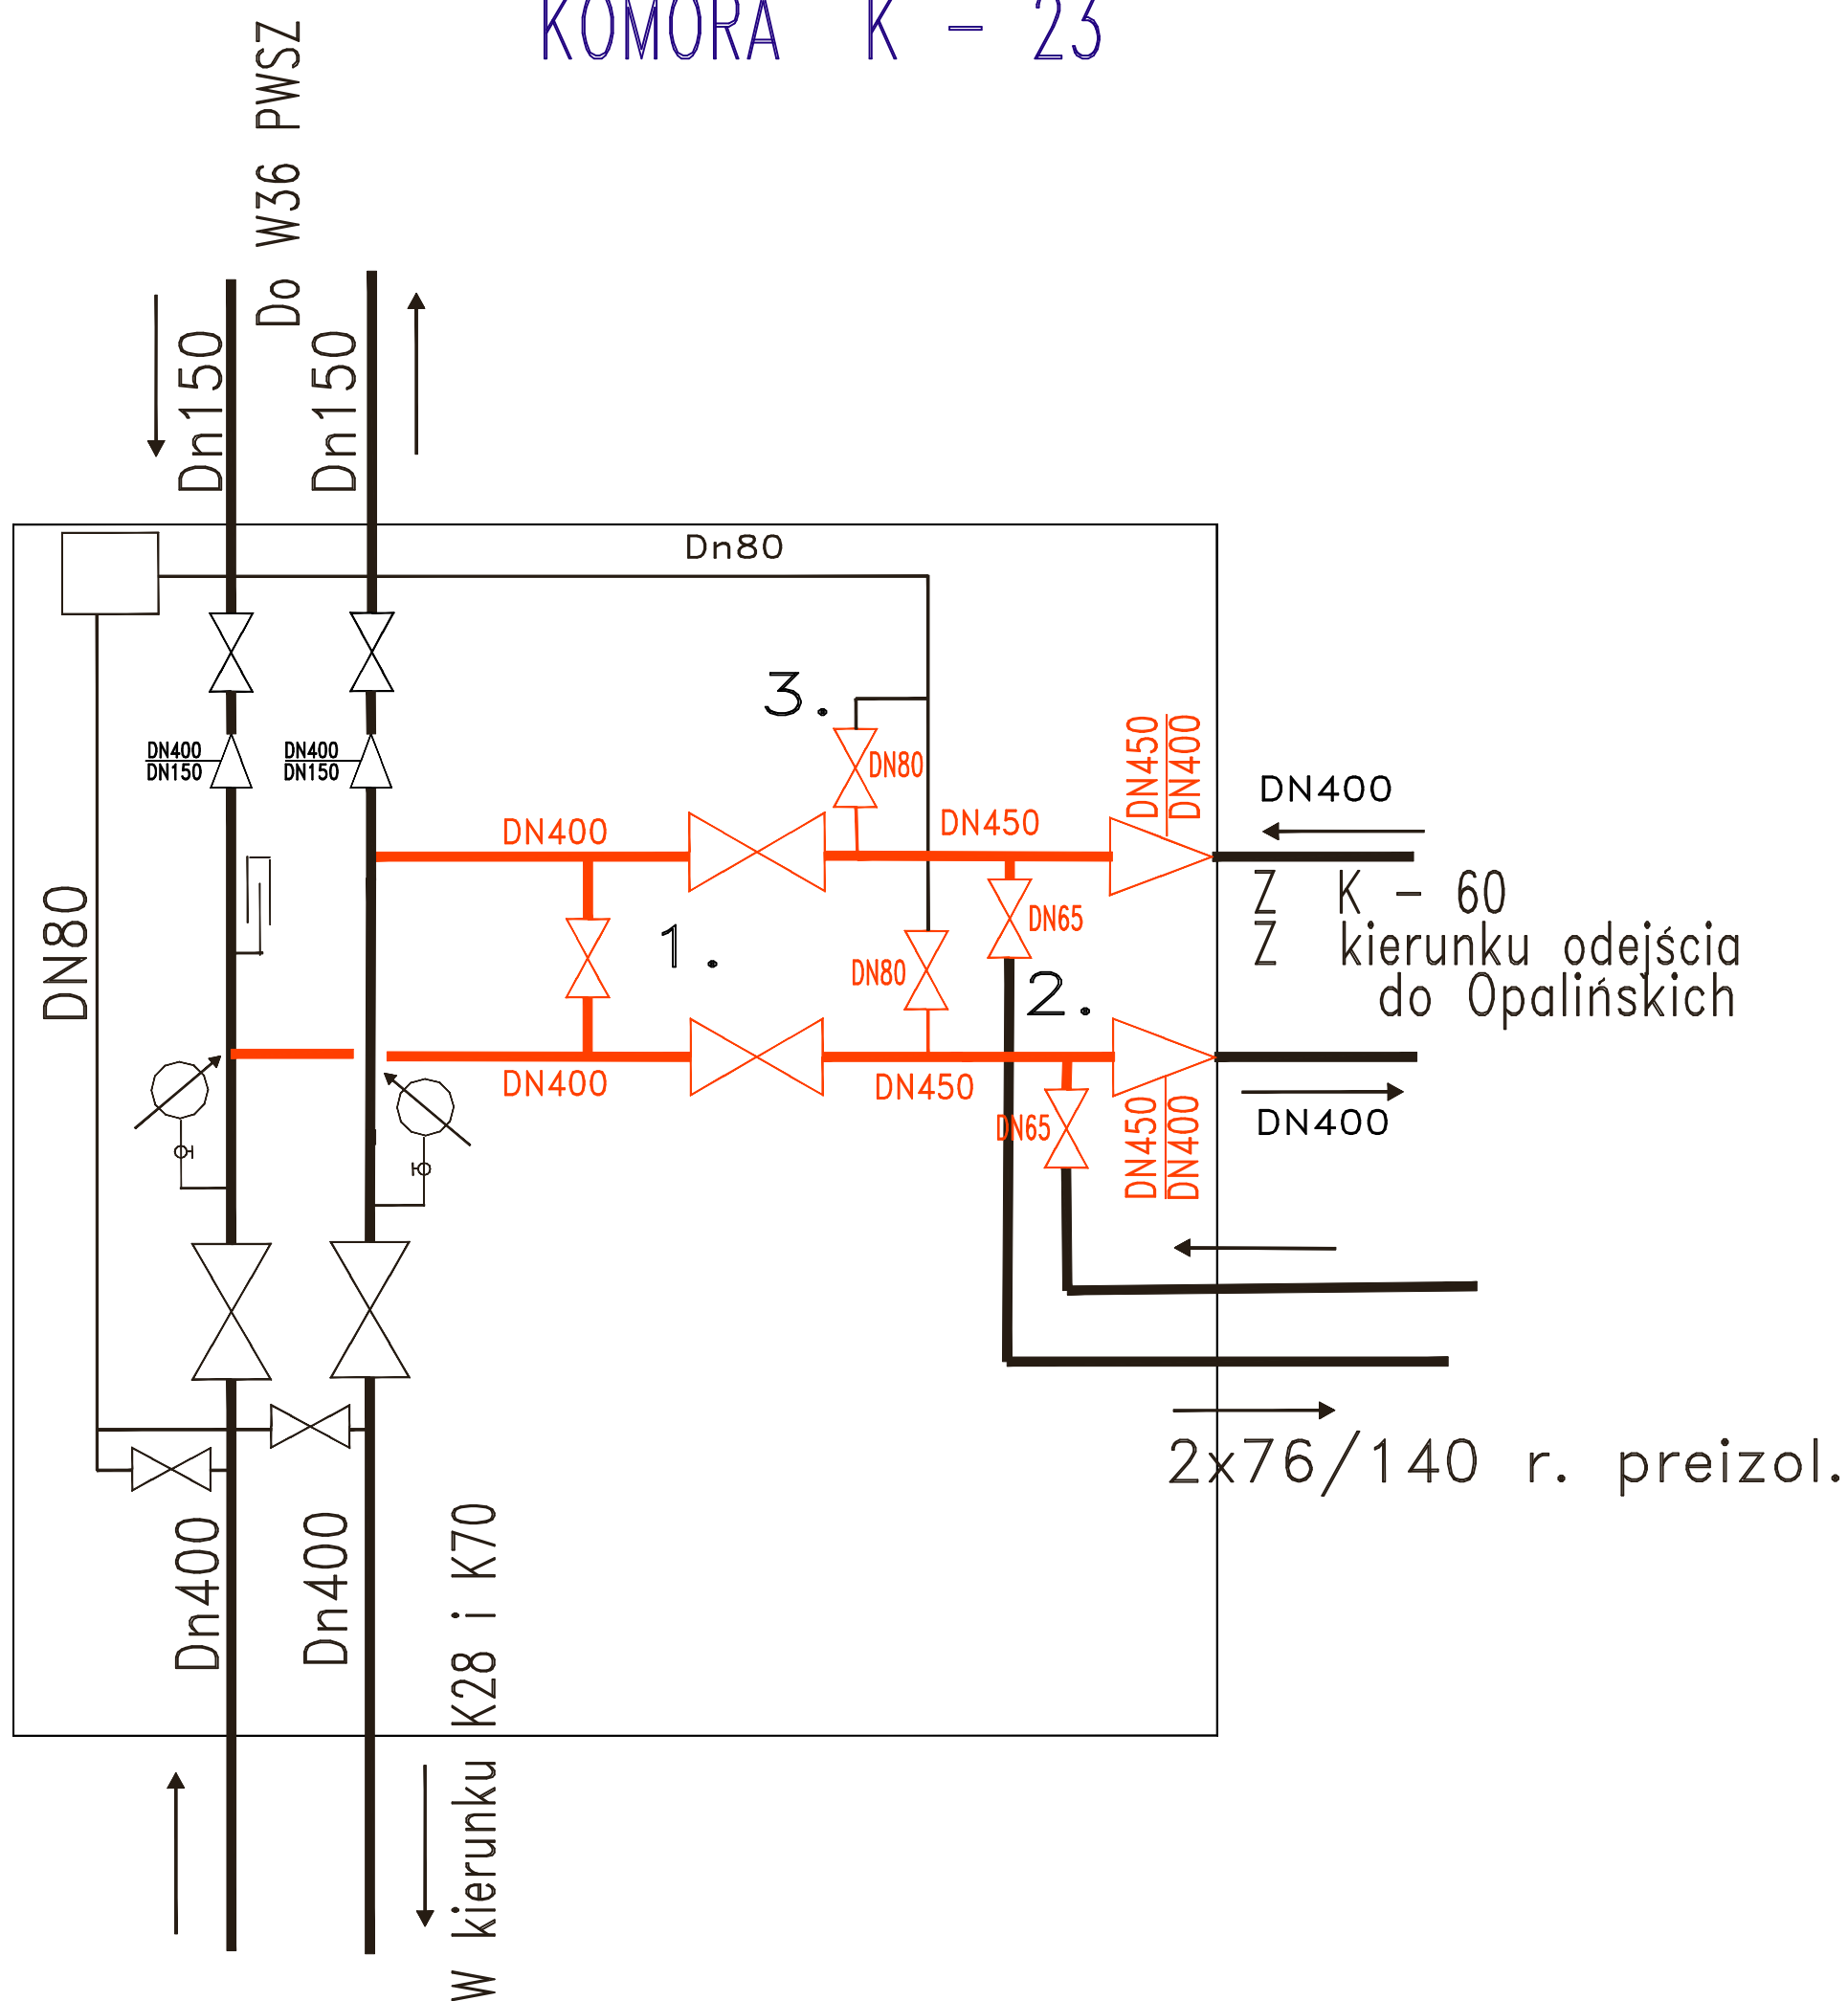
KOMORA K – 23

Do W36 PWSZ

Dn150 Dn150

Dn80

3.

DN80

$\frac{DN400}{DN150}$ $\frac{DN400}{DN150}$

$\frac{DN450}{DN400}$

DN400

DN400 DN450

DN65

1.

DN80

2.

Z K – 60
Z kierunku odejścia do Opalińskich

DN80

DN400 DN450

DN65

$\frac{DN450}{DN400}$

DN400

2x76/140 r. preizol.

Dn400 Dn400

W kierunku K28 i K70